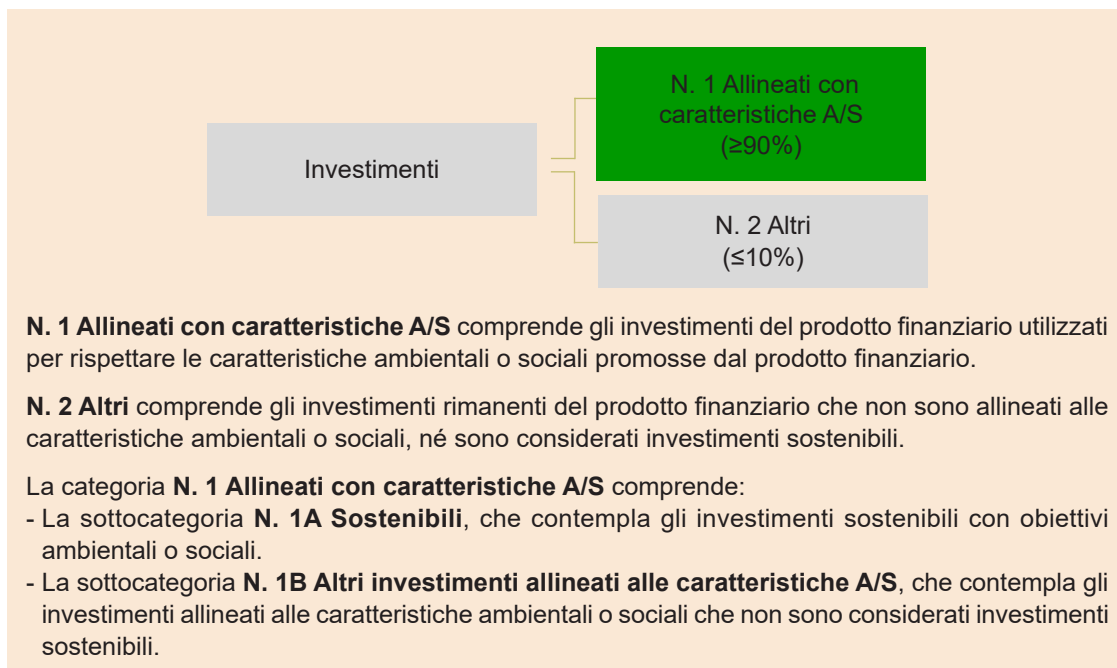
Investimenti

N. 1 Allineati con caratteristiche A/S (≥90%)

N. 2 Altri (≤10%)

**N. 1 Allineati con caratteristiche A/S** comprende gli investimenti del prodotto finanziario utilizzati per rispettare le caratteristiche ambientali o sociali promosse dal prodotto finanziario.

**N. 2 Altri** comprende gli investimenti rimanenti del prodotto finanziario che non sono allineati alle caratteristiche ambientali o sociali, né sono considerati investimenti sostenibili.

La categoria **N. 1 Allineati con caratteristiche A/S** comprende:
- La sottocategoria **N. 1A Sostenibili**, che contempla gli investimenti sostenibili con obiettivi ambientali o sociali.
- La sottocategoria **N. 1B Altri investimenti allineati alle caratteristiche A/S**, che contempla gli investimenti allineati alle caratteristiche ambientali o sociali che non sono considerati investimenti sostenibili.